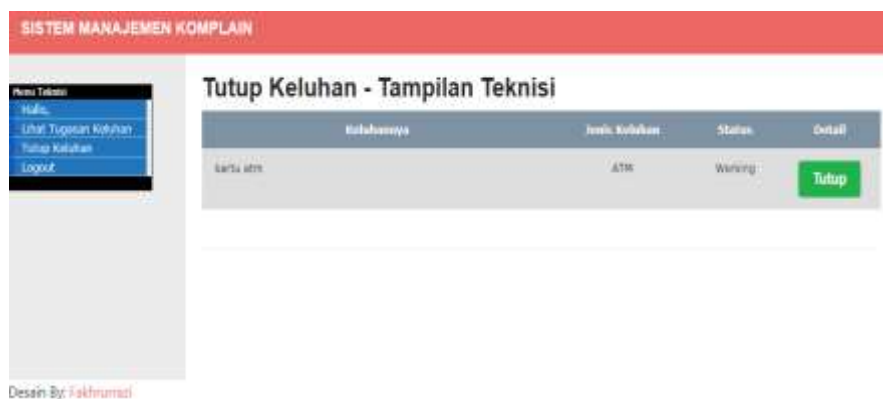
SISTEM MANAJEMEN KOMPLAIN

Menu Teknisi
Hallo,
Lihat Tugasan Keluhan
Tutup Keluhan
Logout

Tutup Keluhan - Tampilan Teknisi

| Keluhannya | Jenis Keluhan | Status | Detail |
|---|---|---|---|
| kartu atm | ATM | Working | Tutup |

Desain By: Fakhrurrazi